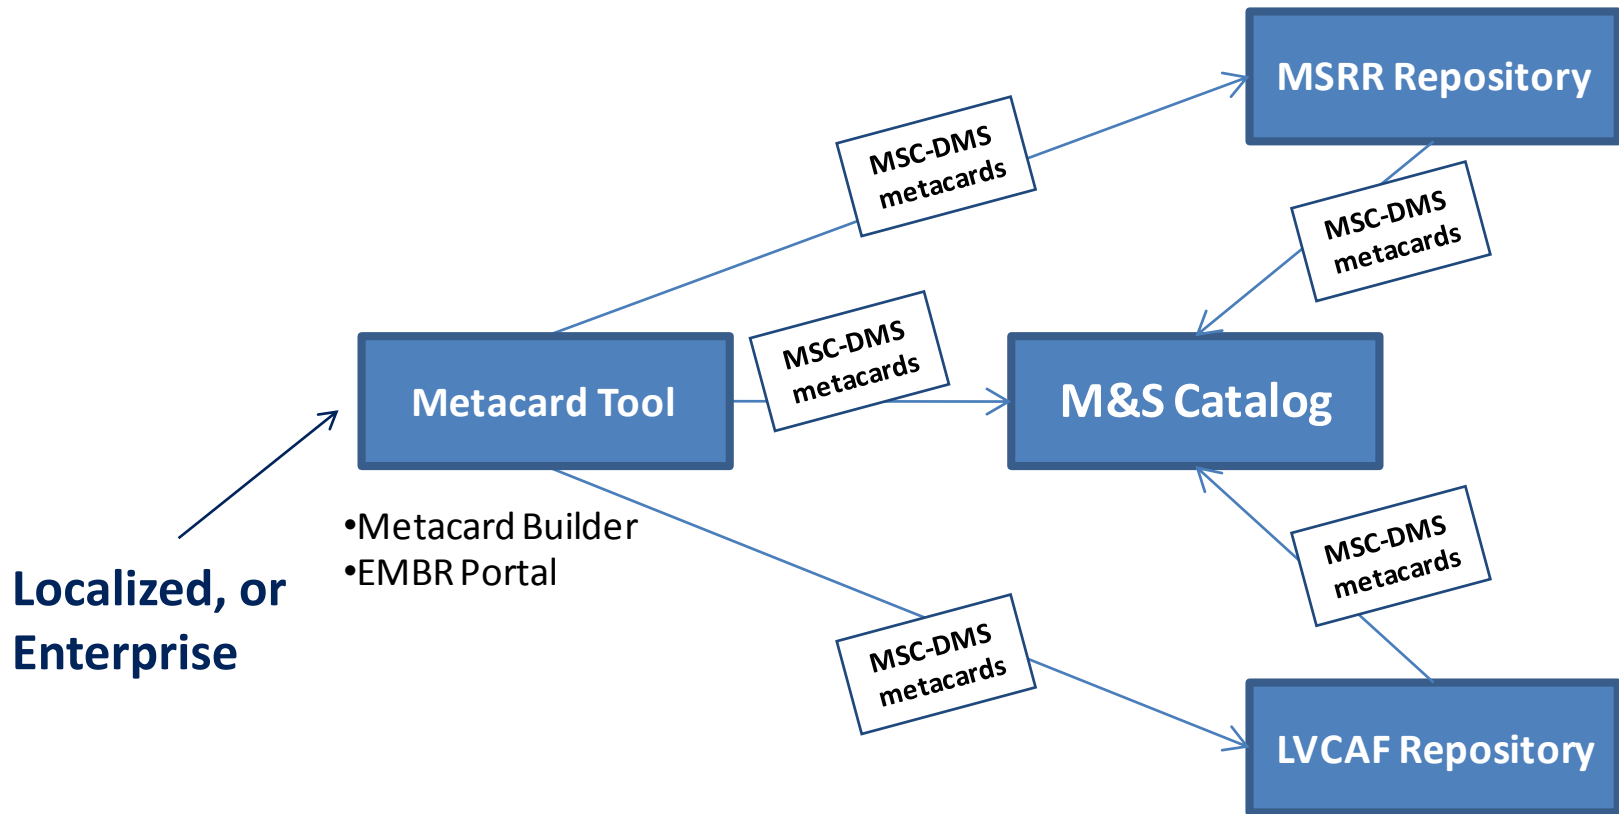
MSRR Repository

MSC-DMS metacards

MSC-DMS metacards

Metacard Tool

MSC-DMS metacards

M&S Catalog

•Metacard Builder
•EMBR Portal

Localized, or Enterprise

MSC-DMS metacards

MSC-DMS metacards

LVCAF Repository